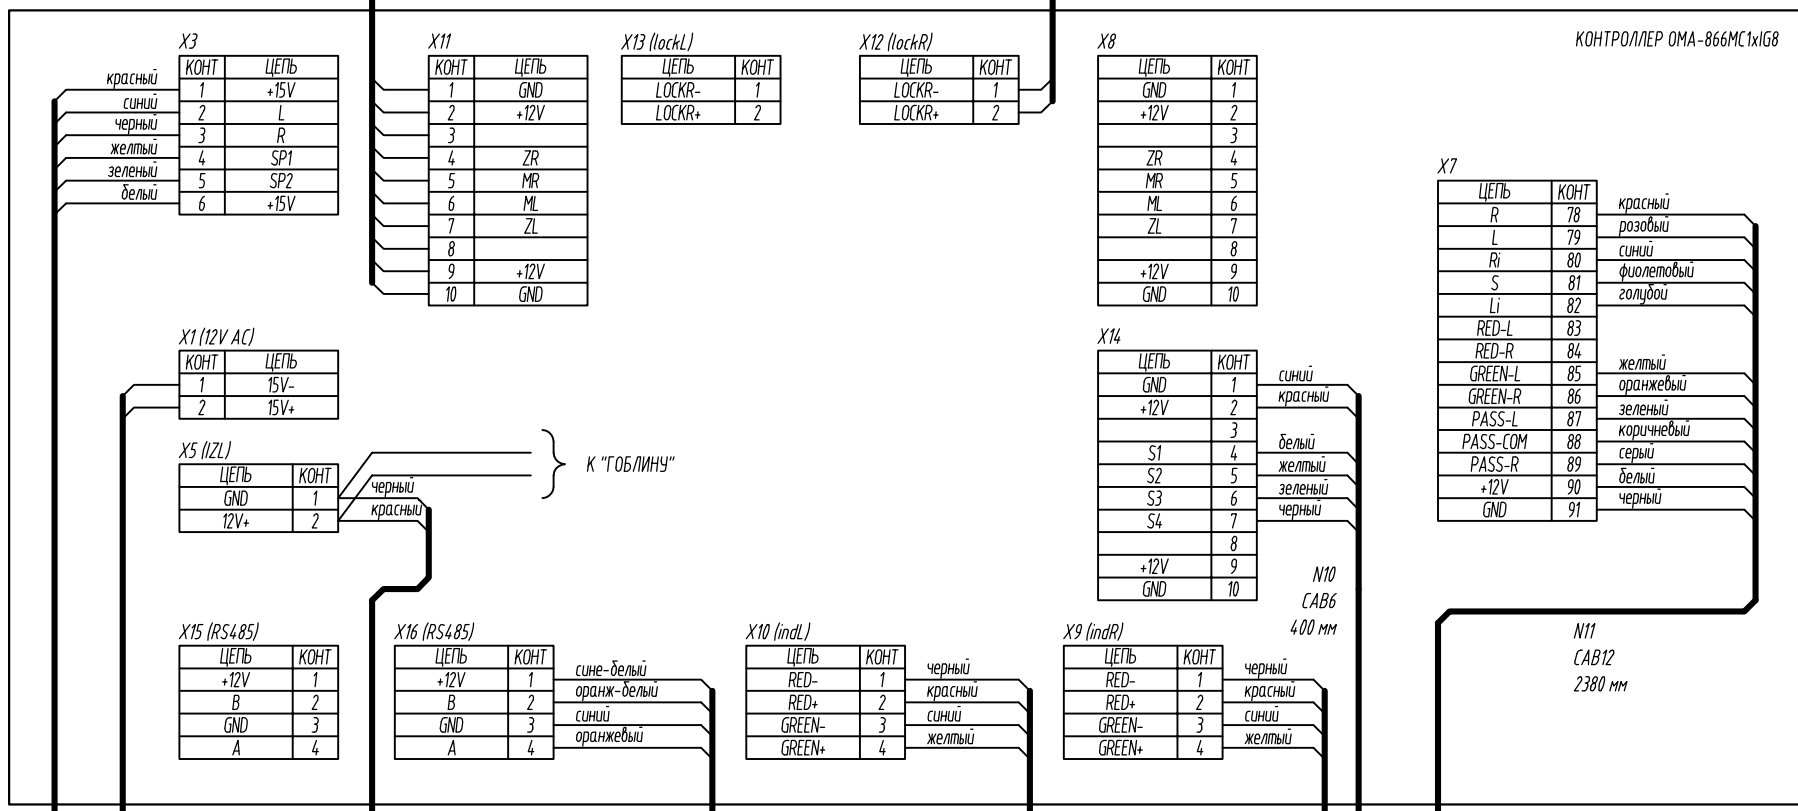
КОНТРОЛЛЕР OMA-866MC1xIG8

X3

| КОНТ | ЦЕПЬ |
|---|---|
| 1 | +15V |
| 2 | L |
| 3 | R |
| 4 | SP1 |
| 5 | SP2 |
| 6 | +15V |

красный
синий
черный
желтый
зеленый
белый

X11

| КОНТ | ЦЕПЬ |
|---|---|
| 1 | GND |
| 2 | +12V |
| 3 | |
| 4 | ZR |
| 5 | MR |
| 6 | ML |
| 7 | ZL |
| 8 | |
| 9 | +12V |
| 10 | GND |

X13 (lockL)

| ЦЕПЬ | КОНТ |
|---|---|
| LOCKR- | 1 |
| LOCKR+ | 2 |

X12 (lockR)

| ЦЕПЬ | КОНТ |
|---|---|
| LOCKR- | 1 |
| LOCKR+ | 2 |

X8

| ЦЕПЬ | КОНТ |
|---|---|
| GND | 1 |
| +12V | 2 |
| | 3 |
| ZR | 4 |
| MR | 5 |
| ML | 6 |
| ZL | 7 |
| | 8 |
| +12V | 9 |
| GND | 10 |

X7

| ЦЕПЬ | КОНТ |
|---|---|
| R | 78 |
| L | 79 |
| Ri | 80 |
| S | 81 |
| Li | 82 |
| RED-L | 83 |
| RED-R | 84 |
| GREEN-L | 85 |
| GREEN-R | 86 |
| PASS-L | 87 |
| PASS-COM | 88 |
| PASS-R | 89 |
| +12V | 90 |
| GND | 91 |

красный
розовый
синий
фиолетовый
голубой
желтый
оранжевый
зеленый
коричневый
серый
белый
черный

X1 (12V AC)

| КОНТ | ЦЕПЬ |
|---|---|
| 1 | 15V- |
| 2 | 15V+ |

X5 (IZL)

| ЦЕПЬ | КОНТ |
|---|---|
| GND | 1 |
| 12V+ | 2 |

черный
красный

К "ГОБЛИНУ"

X14

| ЦЕПЬ | КОНТ |
|---|---|
| GND | 1 |
| +12V | 2 |
| | 3 |
| S1 | 4 |
| S2 | 5 |
| S3 | 6 |
| S4 | 7 |
| | 8 |
| +12V | 9 |
| GND | 10 |

синий
красный
белый
желтый
зеленый
черный

N10
CAB6
400 мм

N11
CAB12
2380 мм

X15 (RS485)

| ЦЕПЬ | КОНТ |
|---|---|
| +12V | 1 |
| B | 2 |
| GND | 3 |
| A | 4 |

X16 (RS485)

| ЦЕПЬ | КОНТ |
|---|---|
| +12V | 1 |
| B | 2 |
| GND | 3 |
| A | 4 |

сине-белый
оранж-белый
синий
оранжевый

X10 (indL)

| ЦЕПЬ | КОНТ |
|---|---|
| RED- | 1 |
| RED+ | 2 |
| GREEN- | 3 |
| GREEN+ | 4 |

черный
красный
синий
желтый

X9 (indR)

| ЦЕПЬ | КОНТ |
|---|---|
| RED- | 1 |
| RED+ | 2 |
| GREEN- | 3 |
| GREEN+ | 4 |

черный
красный
синий
желтый